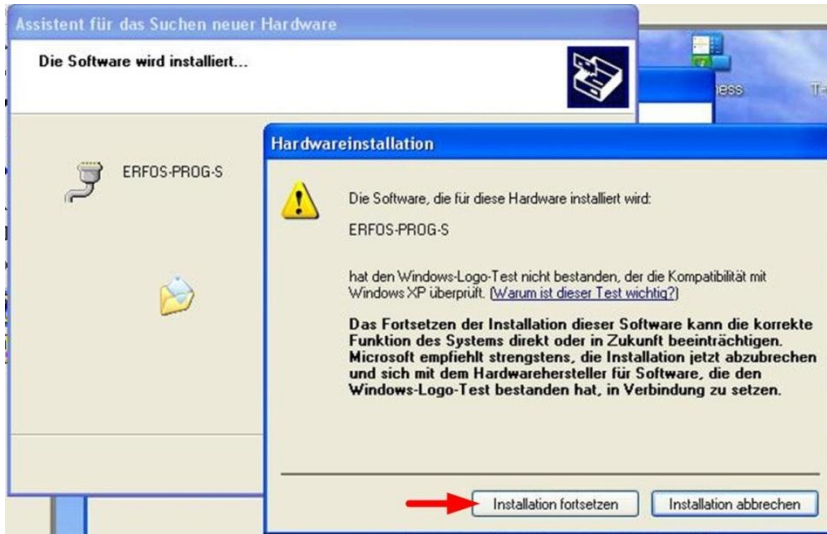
Assistent für das Suchen neuer Hardware

Die Software wird installiert...

ERFOS-PROG-S

ness

T-

Hardwareinstallation

Die Software, die für diese Hardware installiert wird:

ERFOS-PROG-S

hat den Windows-Logo-Test nicht bestanden, der die Kompatibilität mit Windows XP überprüft. (Warum ist dieser Test wichtig?)

Das Fortsetzen der Installation dieser Software kann die korrekte Funktion des Systems direkt oder in Zukunft beeinträchtigen. Microsoft empfiehlt strengstens, die Installation jetzt abzubrechen und sich mit dem Hardwarehersteller für Software, die den Windows-Logo-Test bestanden hat, in Verbindung zu setzen.

Installation fortsetzen

Installation abbrechen